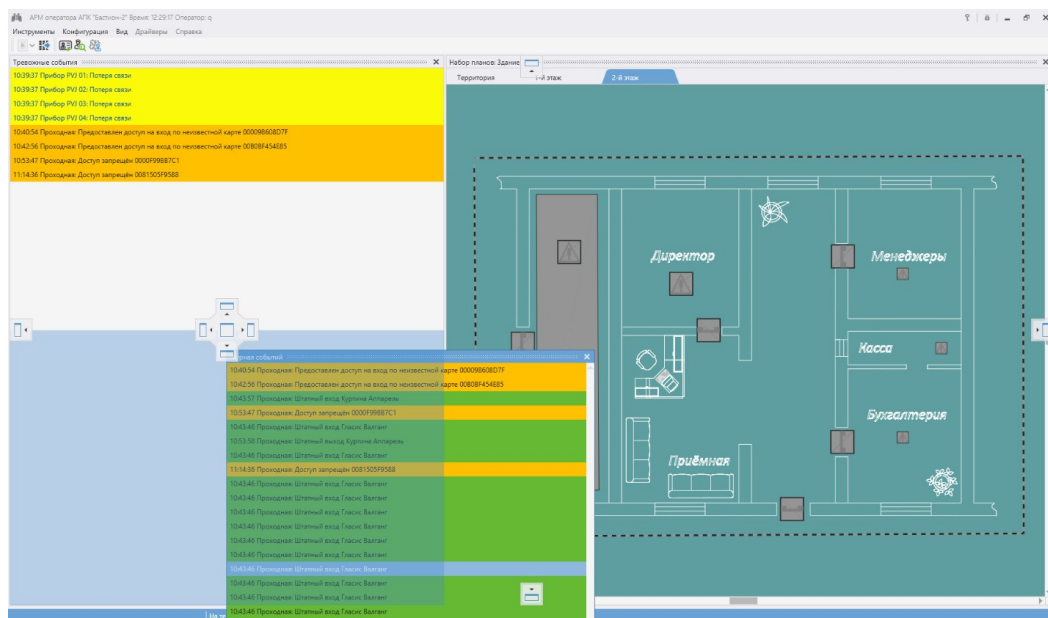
АРМ оператора АПК "Бастион-2" Время: 12:29:17 Оператор: q

Инструменты Конфигурация Вид Драйверы Справка

Тревожные события

10:39:37 Прибор PVJ 01: Потеря связи
10:39:37 Прибор PVJ 02: Потеря связи
10:39:37 Прибор PVJ 03: Потеря связи
10:39:37 Прибор PVJ 04: Потеря связи
10:40:54 Проходная: Предоставлен доступ на вход по неизвестной карте 000098608D7F
10:42:56 Проходная: Предоставлен доступ на вход по неизвестной карте 00808F454E85
10:53:47 Проходная: Доступ запрещён 000F998B7C1
11:14:36 Проходная: Доступ запрещён 0081505F9588

Набор планов: Здание

Территория
1-й этаж
2-й этаж

Директор
Менеджеры
Касса
Бухгалтерия
Приёмная

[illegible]рнал событий

10:40:54 Проходная: Предоставлен доступ на вход по неизвестной карте 000098608D7F
10:42:56 Проходная: Предоставлен доступ на вход по неизвестной карте 00808F454E85
10:43:57 Проходная: Штатный вход Курлина Аппарель
10:53:47 Проходная: Доступ запрещён 000F998B7C1
10:43:46 Проходная: Штатный вход Гласис Валгинт
10:53:50 Проходная: Штатный выход Курлина Аппарель
10:43:46 Проходная: Штатный вход Гласис Валгинт
11:14:36 Проходная: Доступ запрещён 0081505F9588
10:43:46 Проходная: Штатный вход Гласис Валгинт
10:43:46 Проходная: Штатный вход Гласис Валгинт
10:43:46 Проходная: Штатный вход Гласис Валгинт
10:43:46 Проходная: Штатный вход Гласис Валгинт
10:43:46 Проходная: Штатный вход Гласис Валгинт
10:43:46 Проходная: Штатный вход Гласис Валгинт
10:43:46 Проходная: Штатный вход Гласис Валгинт
10:43:46 Проходная: Штатный вход Гласис Валгинт
10:43:46 Проходная: Штатный вход Гласис Валгинт
10:43:46 Проходная: Штатный вход Гласис Валгинт
10:43:46 Проходная: Штатный вход Гласис Валгинт

На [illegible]